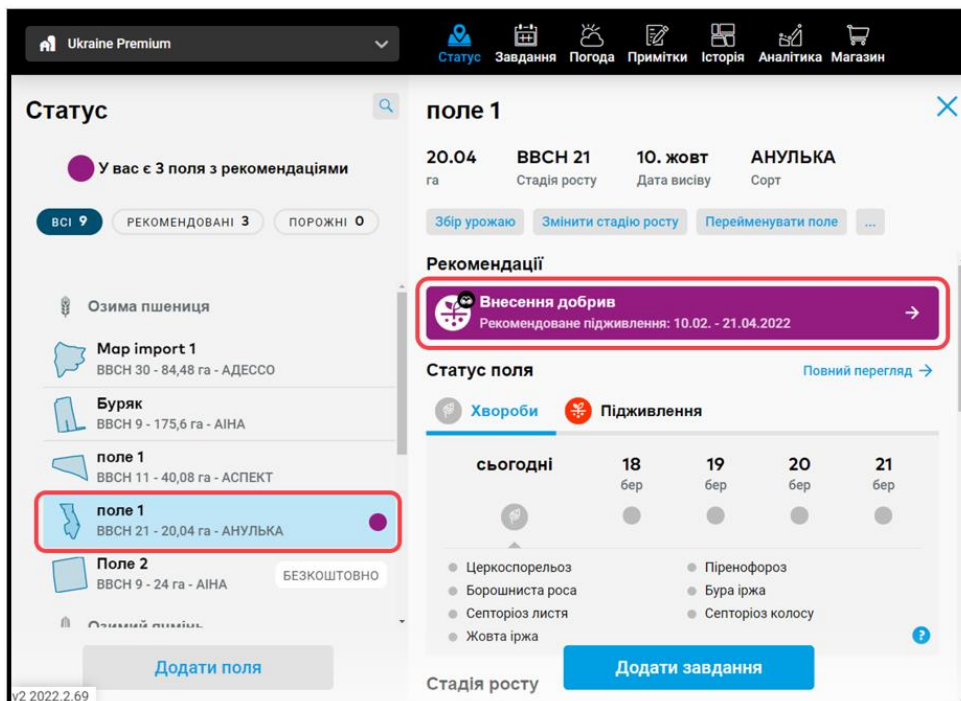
Ukraine Premium

Статус Завдання Погода Примітки Історія Аналітика Магазин

Статус

У вас є 3 поля з рекомендаціями

ВСІ 9 РЕКОМЕНДОВАНІ 3 ПОРОЖНІ 0

Озима пшениця

Map import 1
BBCH 30 - 84,48 га - АДЕССО

Буряк
BBCH 9 - 175,6 га - АІНА

поле 1
BBCH 11 - 40,08 га - АСПЕКТ

поле 1
BBCH 21 - 20,04 га - АНУЛЬКА

Поле 2
BBCH 9 - 24 га - АІНА
БЕЗКОШТОВНО

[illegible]

Додати поля

v2 2022.2.69

поле 1

20.04 га
BBCH 21 Стадія росту
10. жовт Дата висіву
АНУЛЬКА Сорт

Збір урожаю Змінити стадію росту Перейменувати поле ...

Рекомендації

Внесення добрив
Рекомендоване підживлення: 10.02. - 21.04.2022

Статус поля
Повний перегляд →

Хвороби Підживлення

сьогодні
18 бер
19 бер
20 бер
21 бер

Церкоспорельоз
Борошниста роса
Септоріоз листя
Жовта іржа
Піренофороз
Бура іржа
Септоріоз колосу

Додати завдання

Стадія росту